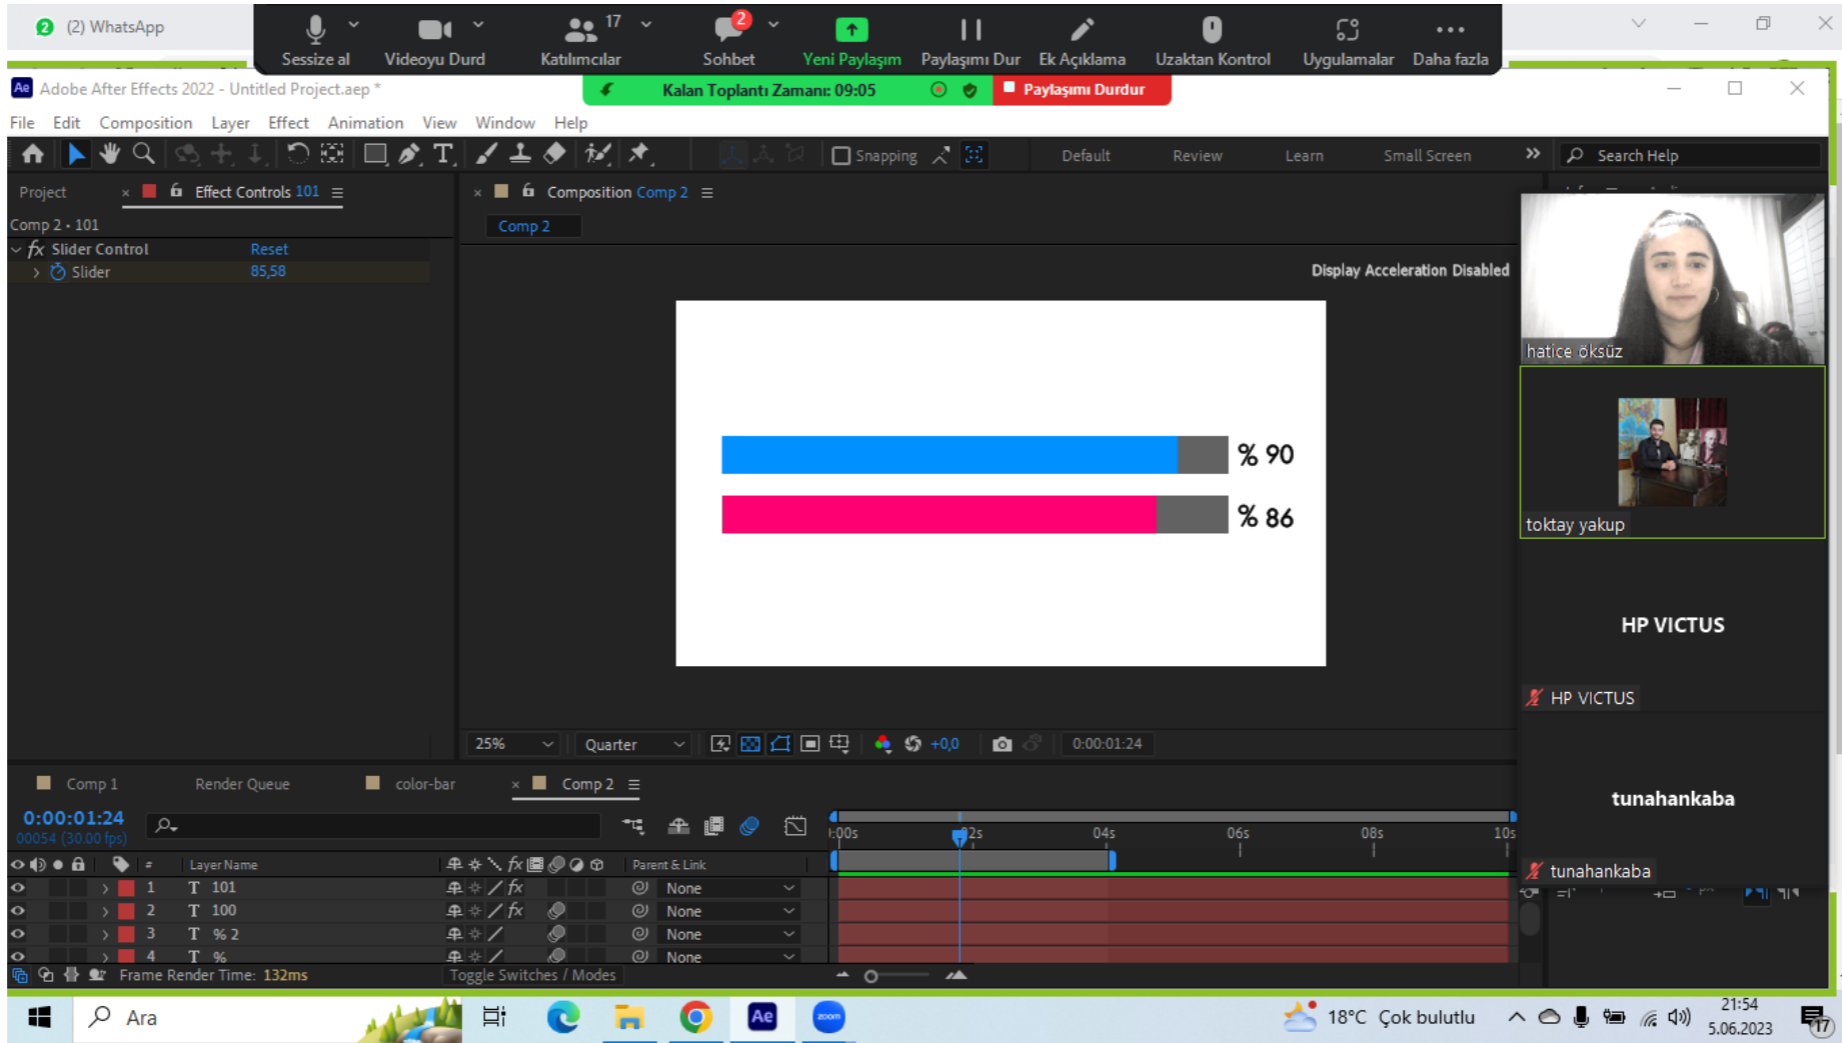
(2) WhatsApp

Sessize al   Videoyu Durd   17 Katılımcılar   2 Sohbet   Yeni Paylaşım   Paylaşımı Dur   Ek Açıklama   Uzaktan Kontrol   Uygulamalar   Daha fazla

Adobe After Effects 2022 - Untitled Project.aep *

Kalan Toplantı Zamanı: 09:05   Paylaşımı Durdur

File   Edit   Composition   Layer   Effect   Animation   View   Window   Help

Snapping   Default   Review   Learn   Small Screen   Search Help

Project   Effect Controls 101

Comp 2 • 101

Slider Control   Reset

Slider   85,58

Composition Comp 2

Comp 2

Display Acceleration Disabled

% 90

% 86

hatice öksüz

toktay yakup

HP VICTUS

HP VICTUS

tunahankaba

tunahankaba

25%   Quarter   +0,0   0:00:01:24

Comp 1   Render Queue   color-bar   Comp 2

0:00:01:24
00054 (30.00 fps)

:00s   02s   04s   06s   08s   10s

Layer Name   Parent & Link

| # | Layer Name | Parent & Link |
|---|---|---|
| 1 | T 101 | None |
| 2 | T 100 | None |
| 3 | T % 2 | None |
| 4 | T % | None |

Frame Render Time: 132ms   Toggle Switches / Modes

Ara   18°C Çok bulutlu   21:54 5.06.2023   17